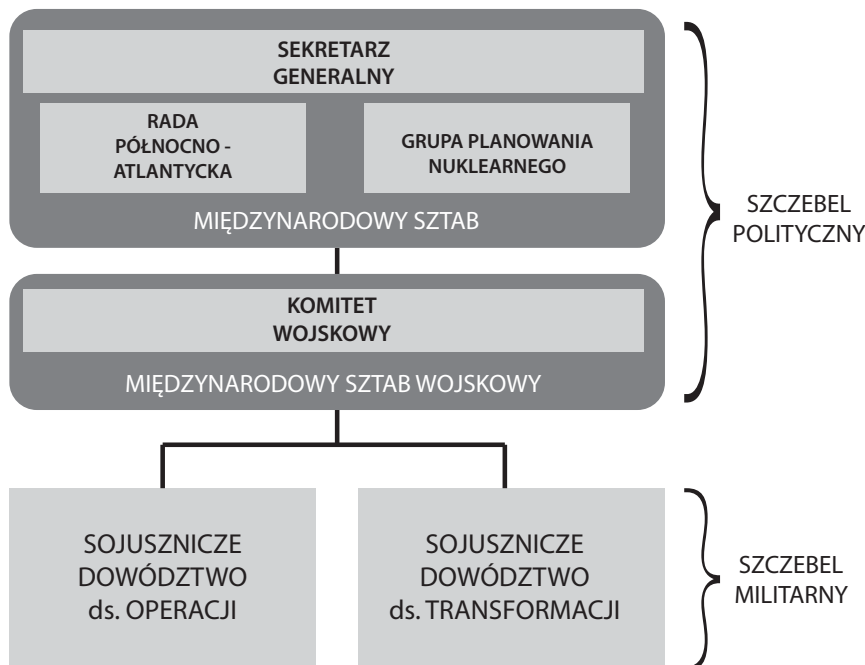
SEKRETARZ GENERALNY

RADA PÓŁNOCNO - ATLANTYCKA

GRUPA PLANOWANIA NUKLEARNEGO

MIĘDZYNARODOWY SZTAB

KOMITET WOJSKOWY

MIĘDZYNARODOWY SZTAB WOJSKOWY

SZCZEBEL POLITYCZNY

SOJUSZNICZE DOWÓDZTWO ds. OPERACJI

SOJUSZNICZE DOWÓDZTWO ds. TRANSFORMACJI

SZCZEBEL MILITARNY